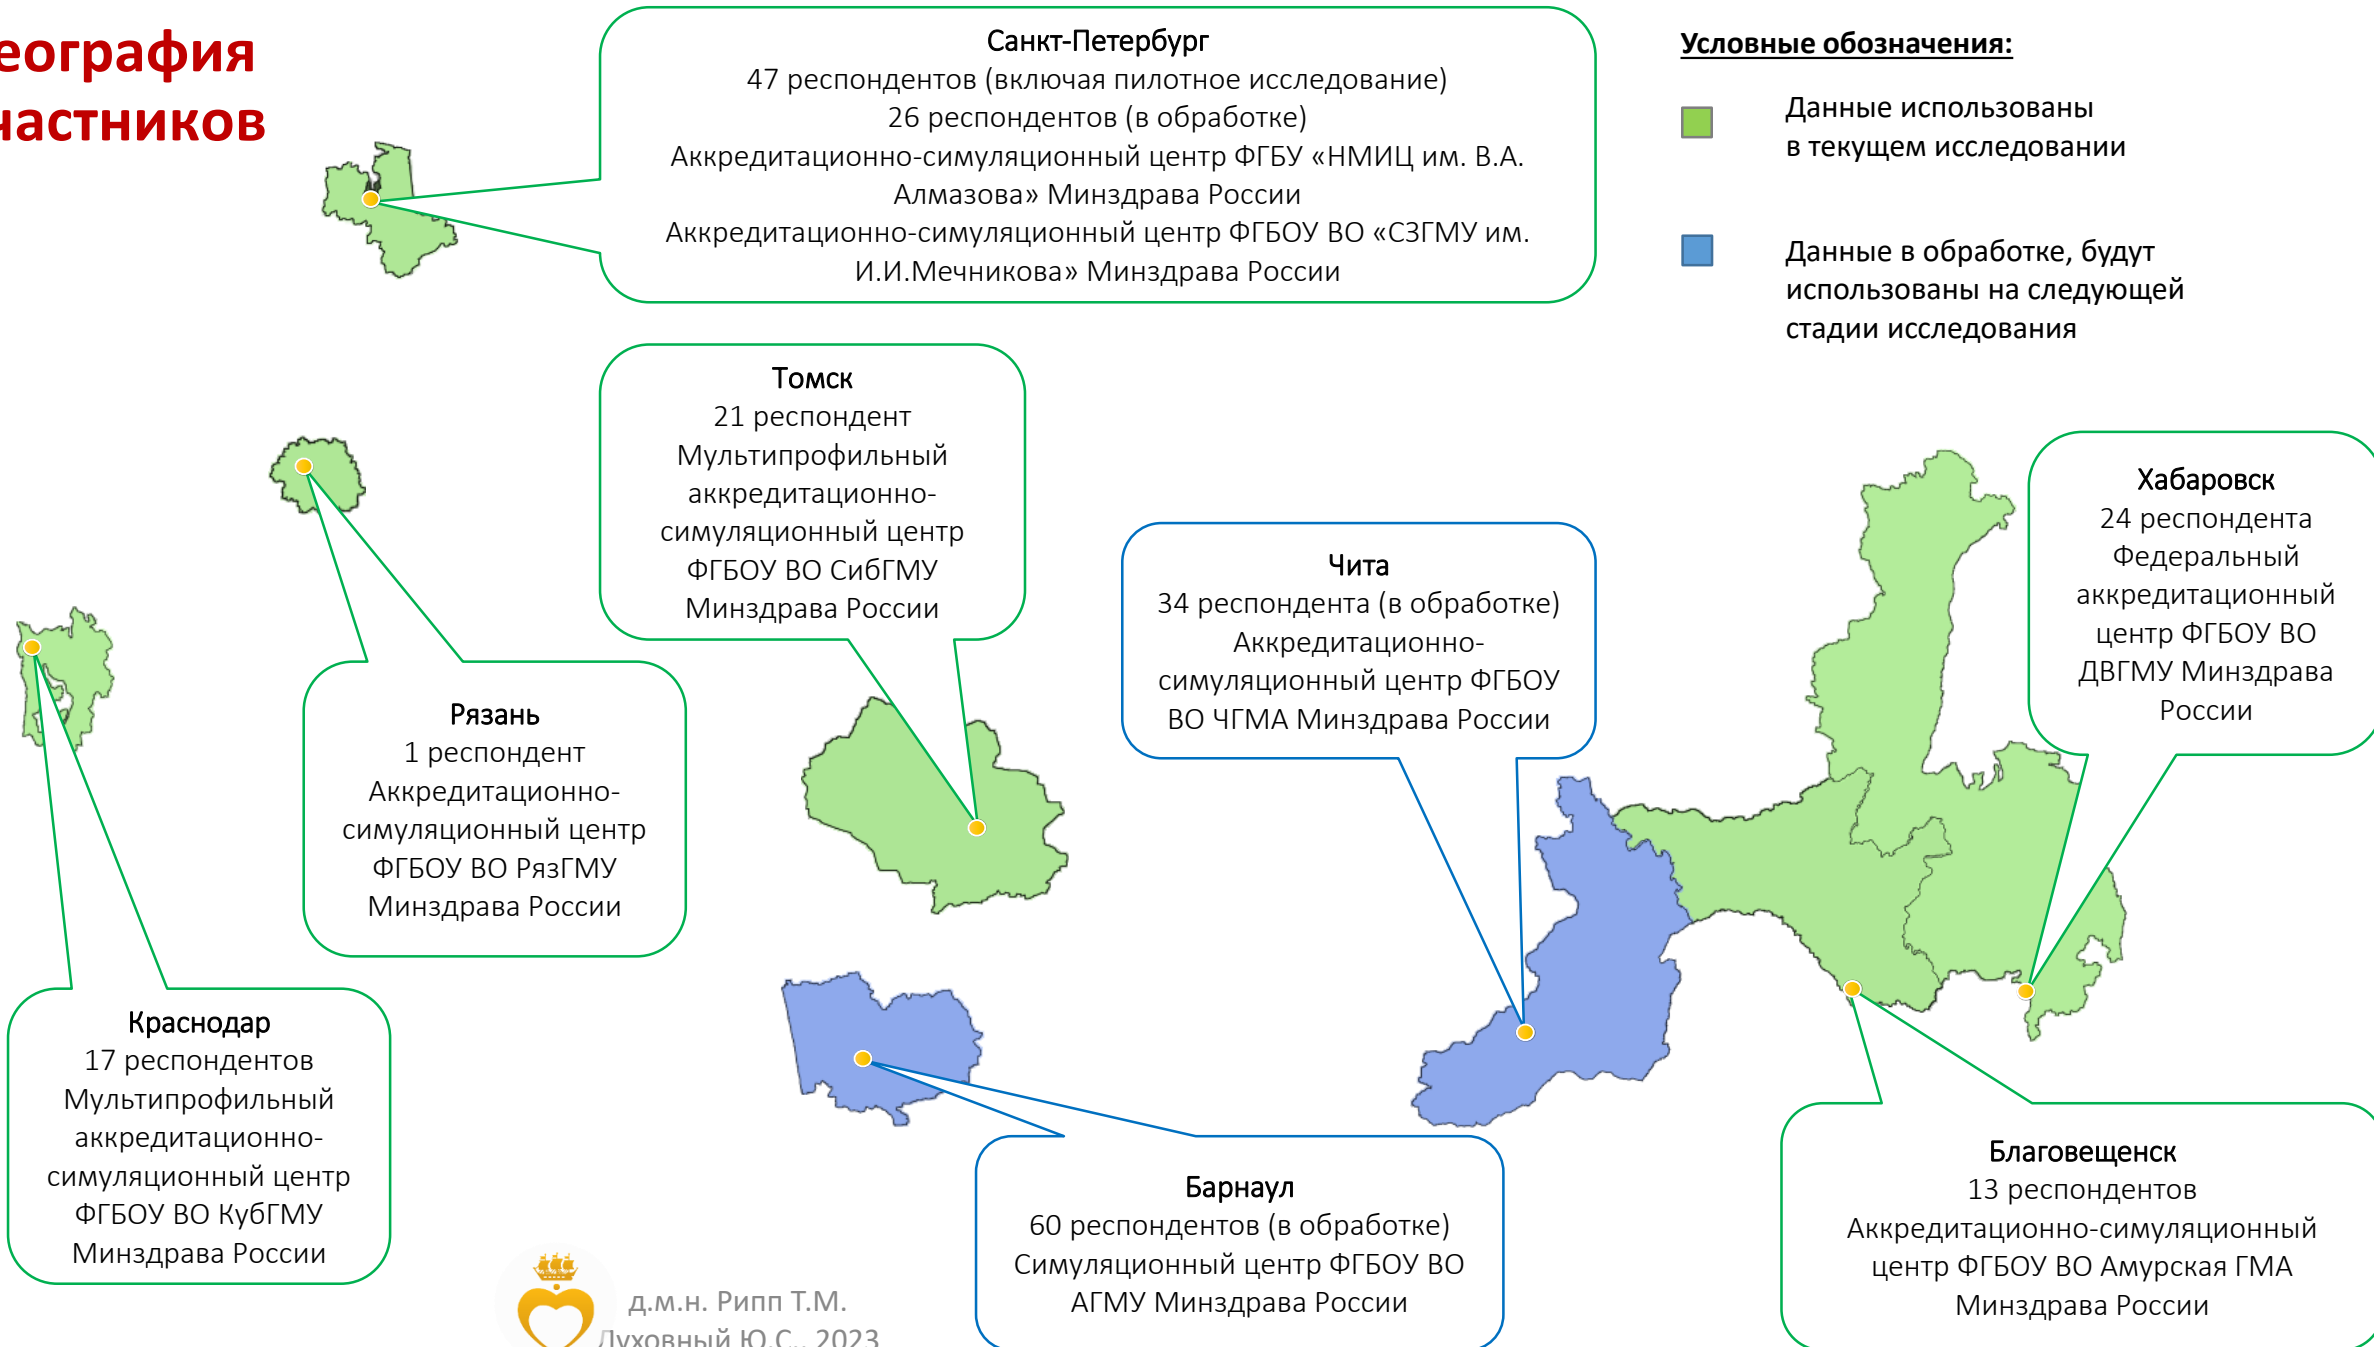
еография
частников

Санкт-Петербург
47 респондентов (включая пилотное исследование)
26 респондентов (в обработке)
Аккредитационно-симуляционный центр ФГБУ «НМИЦ им. В.А. Алмазова» Минздрава России
Аккредитационно-симуляционный центр ФГБОУ ВО «СЗГМУ им. И.И.Мечникова» Минздрава России

Условные обозначения:

Данные использованы в текущем исследовании

Данные в обработке, будут использованы на следующей стадии исследования

Томск
21 респондент
Мультипрофильный аккредитационно-симуляционный центр ФГБОУ ВО СибГМУ Минздрава России

Чита
34 респондента (в обработке)
Аккредитационно-симуляционный центр ФГБОУ ВО ЧГМА Минздрава России

Хабаровск
24 респондента
Федеральный аккредитационный центр ФГБОУ ВО ДВГМУ Минздрава России

Рязань
1 респондент
Аккредитационно-симуляционный центр ФГБОУ ВО РязГМУ Минздрава России

Краснодар
17 респондентов
Мультипрофильный аккредитационно-симуляционный центр ФГБОУ ВО КубГМУ Минздрава России

Барнаул
60 респондентов (в обработке)
Симуляционный центр ФГБОУ ВО АГМУ Минздрава России

Благовещенск
13 респондентов
Аккредитационно-симуляционный центр ФГБОУ ВО Амурская ГМА Минздрава России

д.м.н. Рипп Т.М.
Духовный Ю.С., 2023